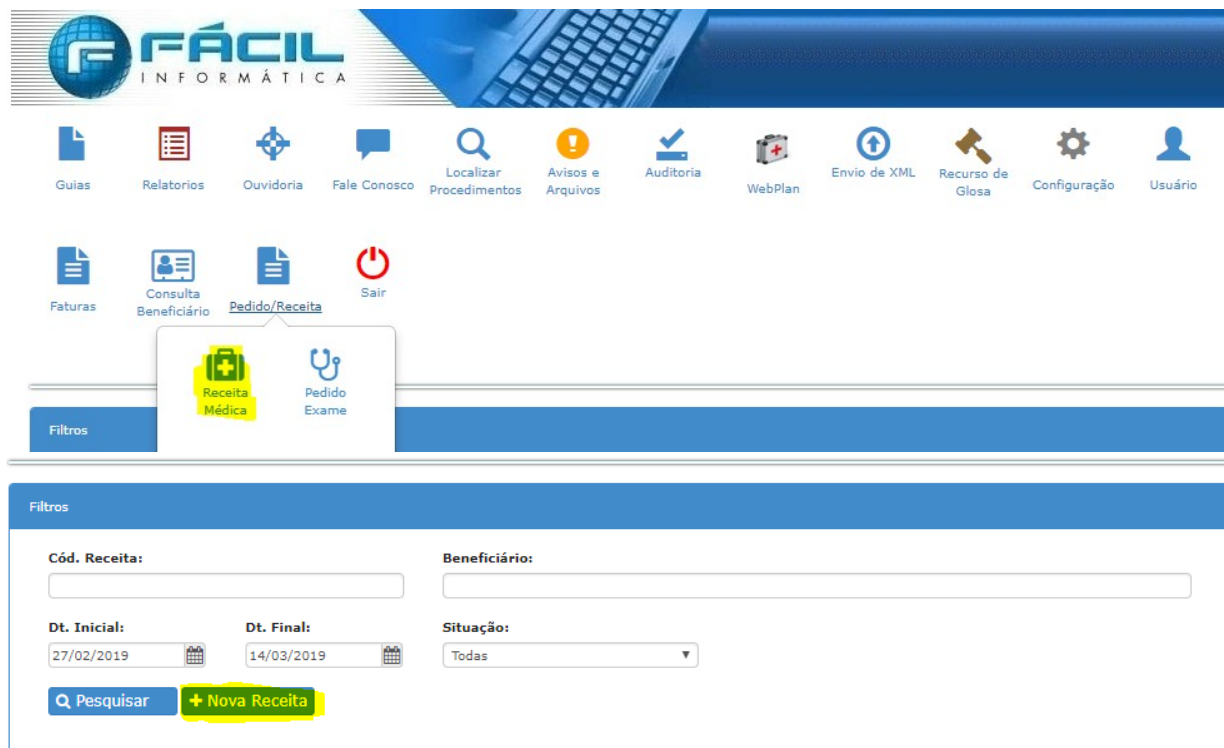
FÁCIL
INFORMÁTICA

Guias
Relatorios
Ouvidoria
Fale Conosco
Localizar Procedimentos
Avisos e Arquivos
Auditoria
WebPlan
Envio de XML
Recurso de Glosa
Configuração
Usuário

Faturas
Consulta Beneficiário
Pedido/Receita
Sair

Receita Médica
Pedido Exame

Filtros

Filtros

Cód. Receita:
Beneficiário:

Dt. Inicial:
27/02/2019
Dt. Final:
14/03/2019
Situação:
Todas

Pesquisar
+ Nova Receita